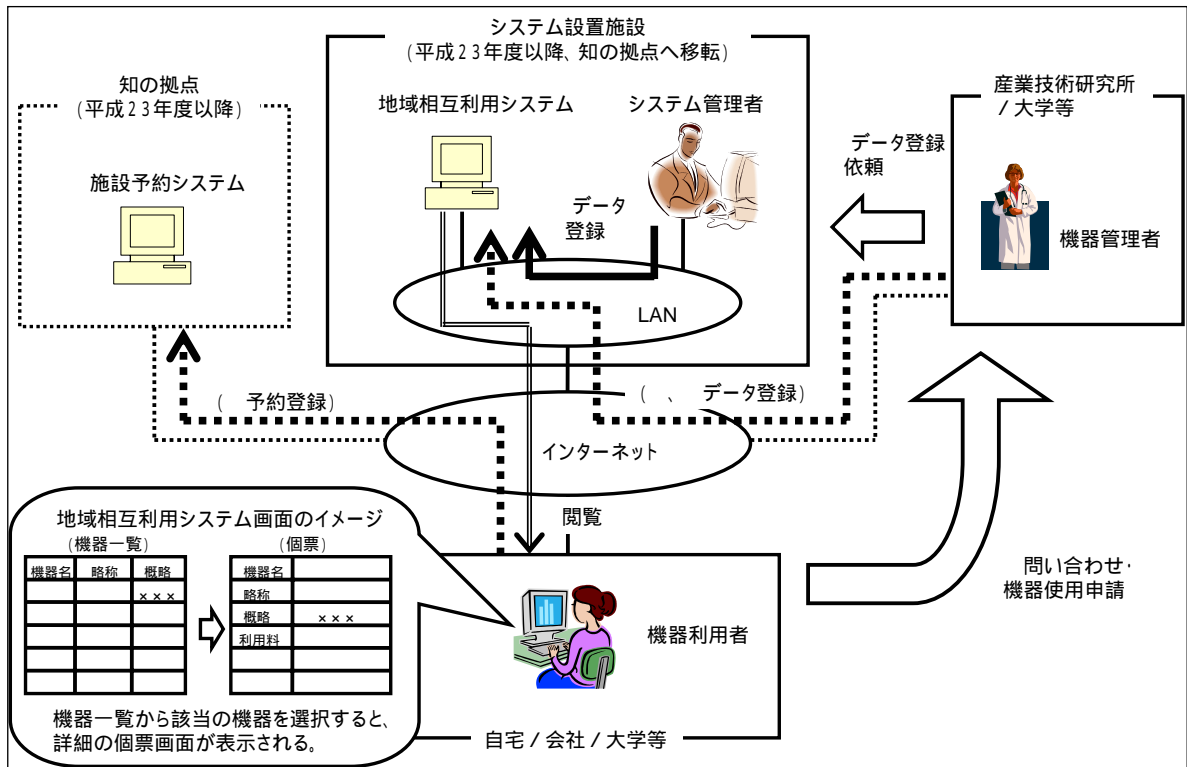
システム設置施設
（平成２３年度以降、知の拠点へ移転）

知の拠点
（平成２３年度以降）

施設予約システム

地域相互利用システム

システム管理者

データ
登録

LAN

産業技術研究所
／大学等

データ登録
依頼

機器管理者

（　予約登録）

（　、　データ登録）

インターネット

閲覧

問い合わせ・
機器使用申請

地域相互利用システム画面のイメージ

（機器一覧）

| 機器名 | 略称 | 概略 |
|---|---|---|
| | | ××× |
| | | |
| | | |
| | | |
| | | |

（個票）

| 機器名 | |
|---|---|
| 略称 | |
| 概略 | ××× |
| 利用料 | |
| | |
| | |

機器一覧から該当の機器を選択すると、詳細の個票画面が表示される。

機器利用者

自宅／会社／大学等